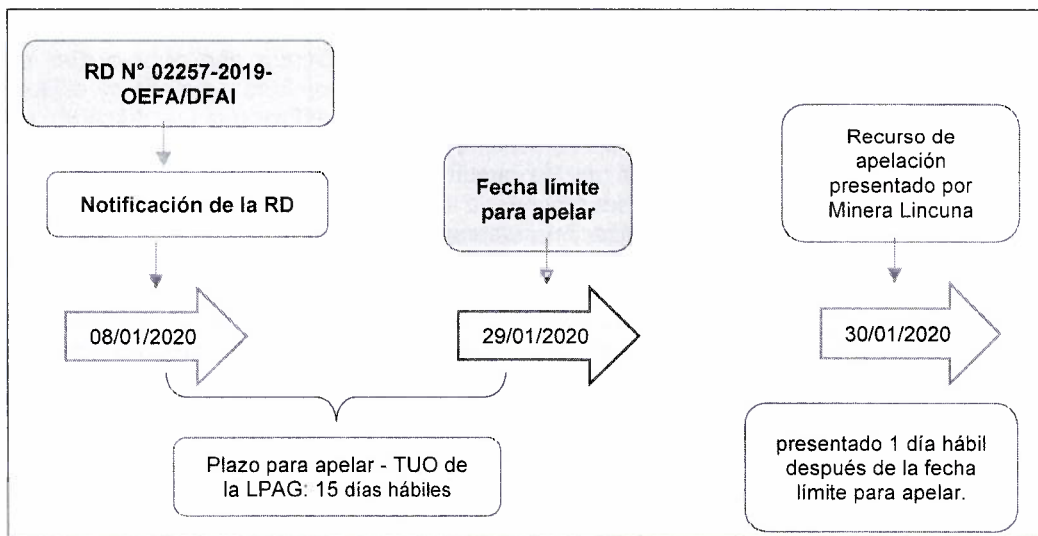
RD N° 02257-2019-OEFA/DFAI

Notificación de la RD

08/01/2020

Fecha límite para apelar

29/01/2020

Recurso de apelación presentado por Minera Lincuna

30/01/2020

Plazo para apelar - TUO de la LPAG: 15 días hábiles

presentado 1 día hábil después de la fecha límite para apelar.